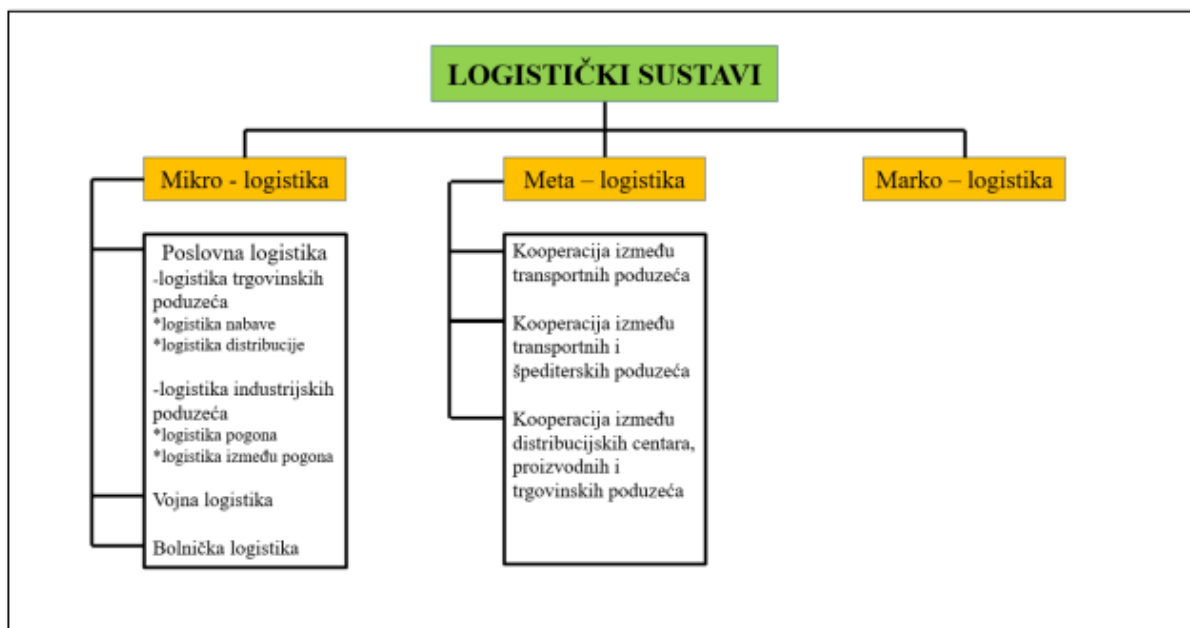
LOGISTIČKI SUSTAVI

Mikro - logistika

Meta – logistika

Marko – logistika

Poslovna logistika
-logistika trgovinskih poduzeća
*logistika nabave
*logistika distribucije

-logistika industrijskih poduzeća
*logistika pogona
*logistika između pogona

Vojna logistika

Bolnička logistika

Kooperacija između transportnih poduzeća

Kooperacija između transportnih i špediterskih poduzeća

Kooperacija između distribucijskih centara, proizvodnih i trgovinskih poduzeća